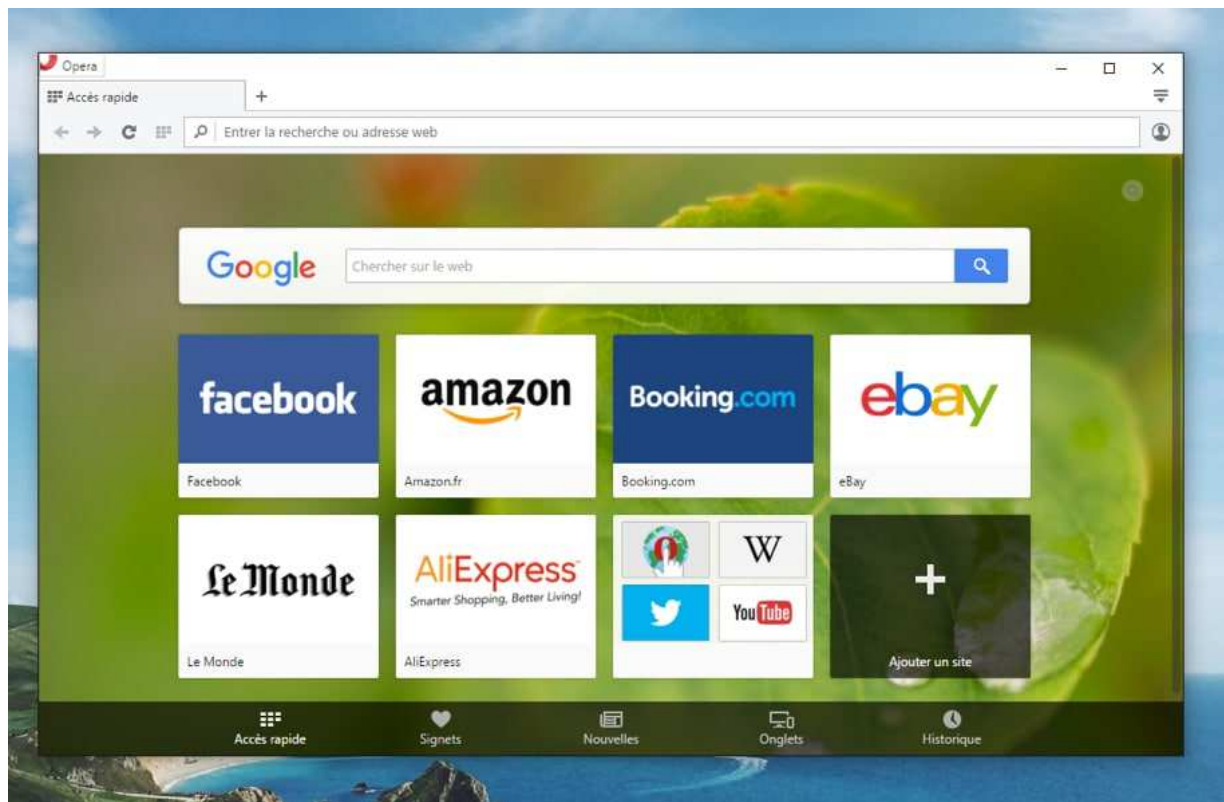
Opera

Accès rapide

+

Entrer la recherche ou adresse web

Google

Chercher sur le web

facebook

Facebook

amazon

Amazon.fr

Booking.com

Booking.com

ebay

eBay

Le Monde

Le Monde

AliExpress

Smarter Shopping, Better Living!

AliExpress

W

YouTube

+

Ajouter un site

Accès rapide

Signets

Nouvelles

Onglets

Historique